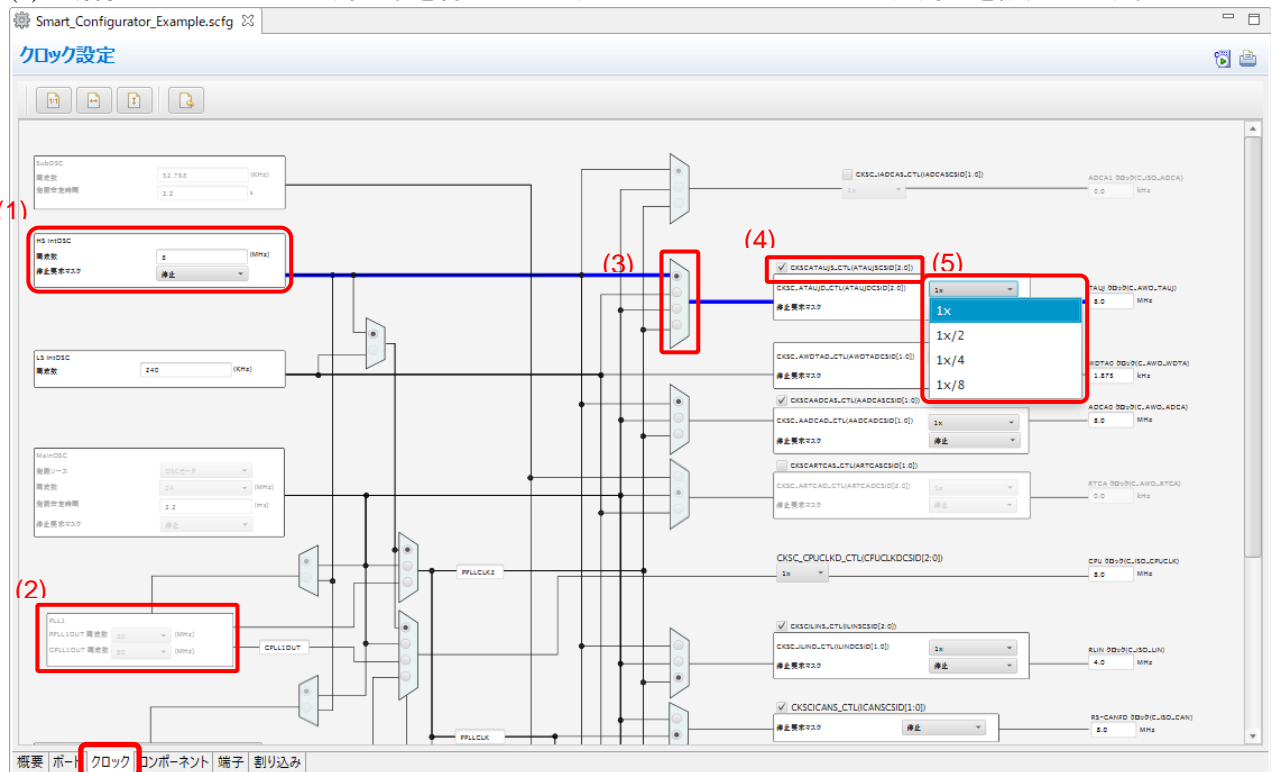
Smart_Configurator_Example.scfg

クロック設定

SubOSC
周波数 32.768 (KHz)
発振安定時間 2.2 s

(1)
HS IntOSC
周波数 8 (MHz)
停止要求マスク 停止

LS IntOSC
周波数 240 (KHz)

MainOSC
発振ソース OSCモード
周波数 24 (MHz)
発振安定時間 2.2 (ms)
停止要求マスク 停止

(2)
PLL1
PPLL1OUT 周波数 80 (MHz)
CPLL1OUT 周波数 80 (MHz)

CPLL1OUT
PPLLCLK2
PPLLCLK

(3)
(4)
(5)

CKSC_IADCAS_CTL(IADCASCSID[1:0])
1x
ADCA1 クロック(C_ISO_ADCA)
0.0 kHz

CKSCATAUJS_CTL(ATAUJSCSID[2:0])
CKSC_ATAUJD_CTL(ATAUJDCSID[2:0])
1x
停止要求マスク
1x
1x/2
1x/4
1x/8
TAUJ クロック(C_AWO_TAUJ)
8.0 MHz

CKSC_AWDTAD_CTL(AWDTADCSID[1:0])
停止要求マスク
WDTA0 クロック(C_AWO_WDTA)
1.875 kHz

CKSCAADCAS_CTL(AADCASCSID[1:0])
CKSC_AADCAD_CTL(AADCADCSID[1:0])
1x
停止要求マスク 停止
ADCA0 クロック(C_AWO_ADCA)
8.0 MHz

CKSCARTCAS_CTL(ARTCASCSID[1:0])
CKSC_ARTCAD_CTL(ARTCADCSID[2:0])
1x
停止要求マスク 停止
RTCA クロック(C_AWO_RTCA)
0.0 kHz

CKSC_CPUCLKD_CTL(CPUCLKDCSID[2:0])
1x
CPU クロック(C_ISO_CPUCLK)
8.0 MHz

CKSCILINS_CTL(ILINSCSID[2:0])
CKSC_ILIND_CTL(ILINDCSID[1:0])
1x
停止要求マスク 停止
RLIN クロック(C_ISO_LIN)
4.0 MHz

CKSCICANS_CTL(ICANSCSID[1:0])
停止要求マスク 停止
RS-CANFD クロック(C_ISO_CAN)
8.0 MHz

概要 ボード クロック コンポーネント 端子 割り込み